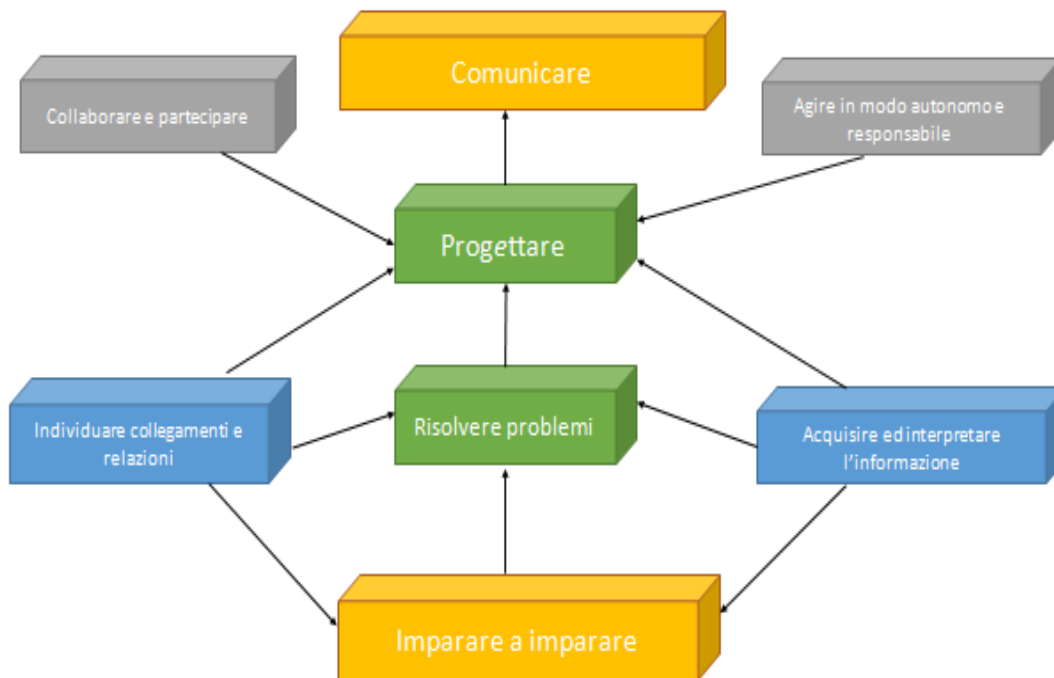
Comunicare

Collaborare e partecipare

Agire in modo autonomo e responsabile

Progettare

Risolvere problemi

Individuare collegamenti e relazioni

Acquisire ed interpretare l'informazione

Imparare a imparare